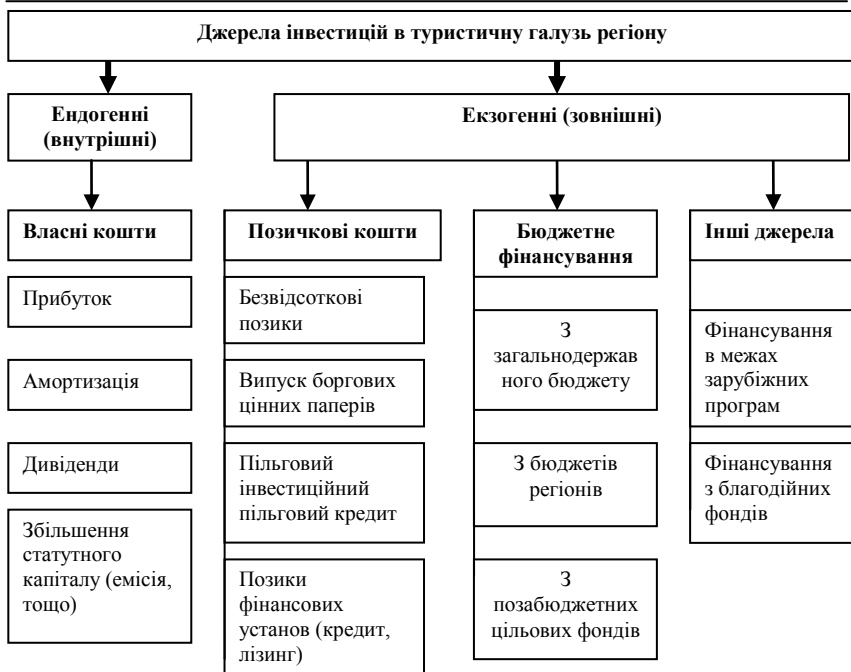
Джерела інвестицій в туристичну галузь регіону

Ендогенні (внутрішні)

Екзогенні (зовнішні)

Власні кошти

Прибуток

Амортизація

Дивіденди

Збільшення статутного капіталу (емісія, тощо)

Позичкові кошти

Безвідсоткові позики

Випуск боргових цінних паперів

Пільговий інвестиційний пільговий кредит

Позики фінансових установ (кредит, лізинг)

Бюджетне фінансування

З загальнодержав ного бюджету

З бюджетів регіонів

З позабюджетних цільових фондів

Інші джерела

Фінансування в межах зарубіжних програм

Фінансування з благодійних фондів